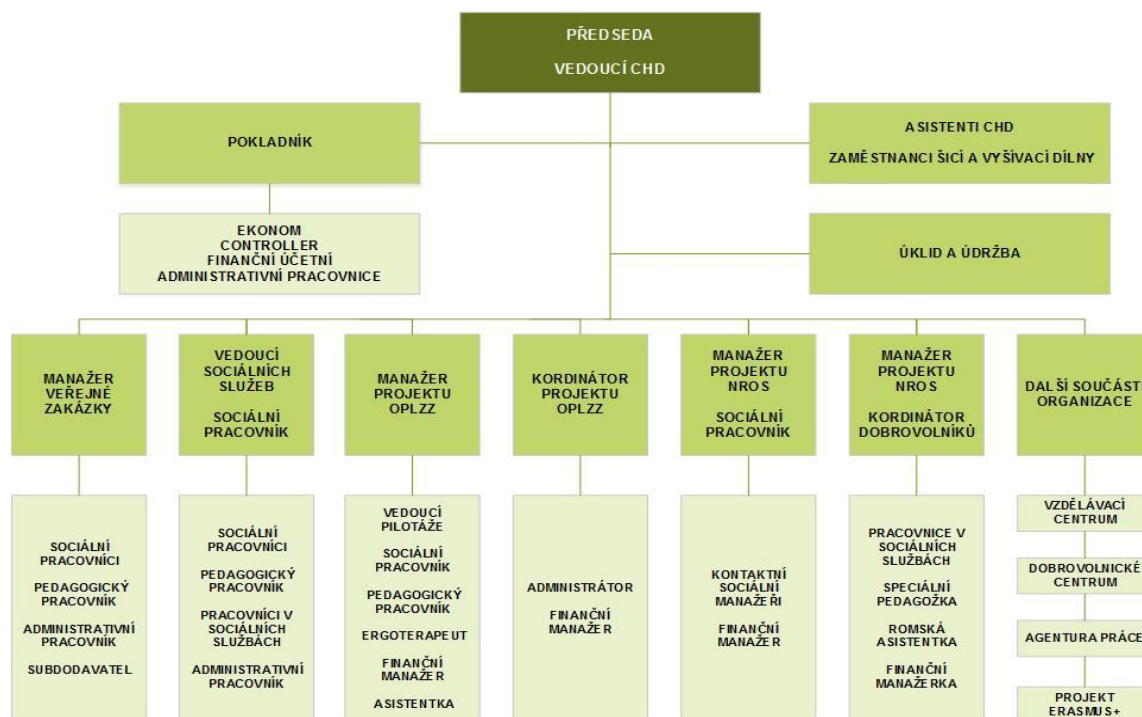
PŘEDSEDA
VEDOUCÍ CHD

POKLADNÍK

ASISTENTI CHD
ZAMĚSTNANCI ŠICÍ A VYŠÍVACÍ DÍLNY

EKONOM
CONTROLLER
FINANČNÍ ÚČETNÍ
ADMINISTRATIVNÍ PRACOVNICE

ÚKLID A ÚDRŽBA

MANAŽER VEŘEJNÉ ZAKÁZKY

SOCIÁLNÍ PRACOVNÍCI

PEDAGOGICKÝ PRACOVNÍK

ADMINISTRATIVNÍ PRACOVNÍK

SUBDODAVATEL

VEDOUCÍ SOCIÁLNÍCH SLUŽEB

SOCIÁLNÍ PRACOVNÍK

SOCIÁLNÍ PRACOVNÍCI

PEDAGOGICKÝ PRACOVNÍK

PRACOVNÍCI V SOCIÁLNÍCH SLUŽBÁCH

ADMINISTRATIVNÍ PRACOVNÍK

MANAŽER PROJEKTU OPLZZ

VEDOUCÍ PILOTÁŽE

SOCIÁLNÍ PRACOVNÍK

PEDAGOGICKÝ PRACOVNÍK

ERGOTERAPEUT

FINANČNÍ MANAŽER

ASISTENTKA

KORDINÁTOR PROJEKTU OPLZZ

ADMINISTRÁTOR

FINANČNÍ MANAŽER

MANAŽER PROJEKTU NROS

SOCIÁLNÍ PRACOVNÍK

KONTAKTNÍ SOCIÁLNÍ MANAŽEŘI

FINANČNÍ MANAŽER

MANAŽER PROJEKTU NROS

KORDINÁTOR DOBROVOLNÍKŮ

PRACOVNICE V SOCIÁLNÍCH SLUŽBÁCH

SPECIÁLNÍ PEDAGOŽKA

ROMSKÁ ASISTENTKA

FINANČNÍ MANAŽERKA

DALŠÍ SOUČÁST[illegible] ORGANIZACE

VZDĚLÁVACÍ CENTRUM

DOBROVOLNICKÉ CENTRUM

AGENTURA PRÁCE

PROJEKT ERASMUS+